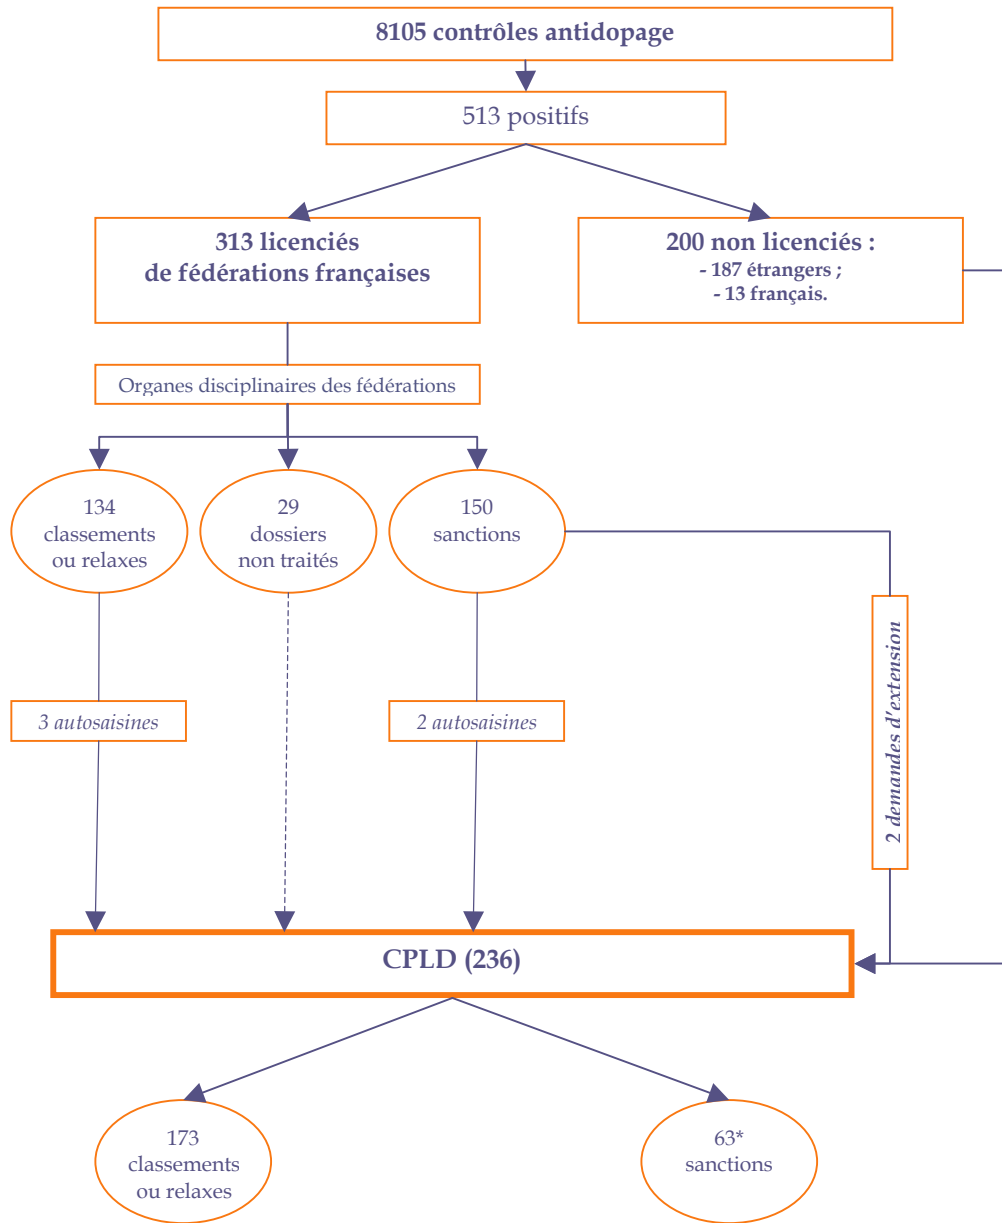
8105 contrôles antidopage

513 positifs

313 licenciés de fédérations françaises

200 non licenciés :
- 187 étrangers ;
- 13 français.

Organes disciplinaires des fédérations

134 classements ou relaxes

29 dossiers non traités

150 sanctions

3 autosaisines

2 autosaisines

2 demandes d'extension

CPLD (236)

173 classements ou relaxes

63* sanctions